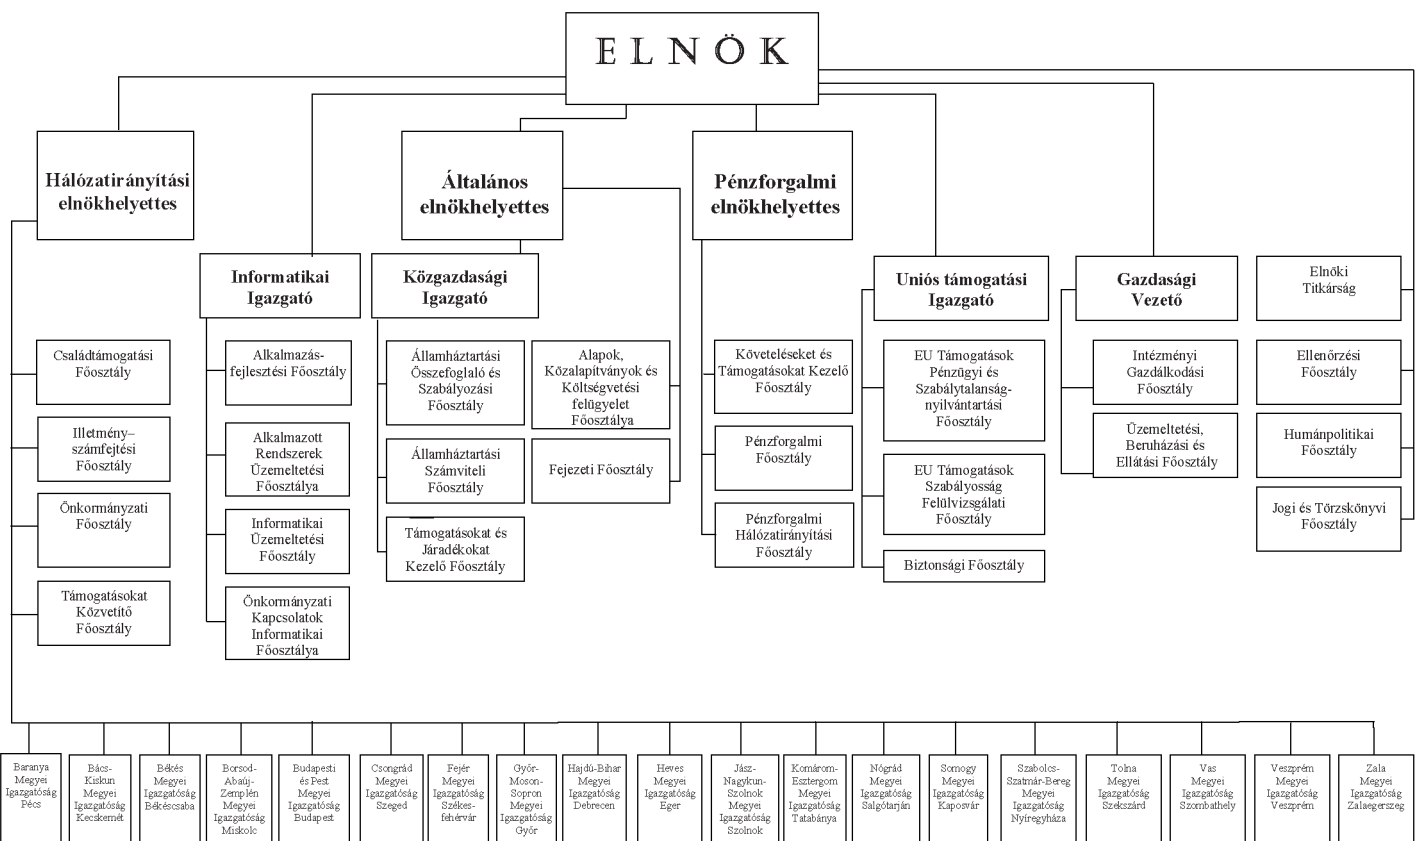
E L N Ö K

Hálózatirányítási elnökhelyettes

Általános elnökhelyettes

Pénzforgalmi elnökhelyettes

Informatikai Igazgató

Közgazdasági Igazgató

Uniós támogatási Igazgató

Gazdasági Vezető

Elnöki Titkárság

Családtámogatási Főosztály

Illetmény–számfejtési Főosztály

Önkormányzati Főosztály

Támogatásokat Közvetítő Főosztály

Alkalmazás-fejlesztési Főosztály

Alkalmazott Rendszerek Üzemeltetési Főosztálya

Informatikai Üzemeltetési Főosztály

Önkormányzati Kapcsolatok Informatikai Főosztálya

Államháztartási Összefoglaló és Szabályozási Főosztály

Államháztartási Számviteli Főosztály

Támogatásokat és Járadékokat Kezelő Főosztály

Alapok, Közalapítványok és Költségvetési felügyelet Főosztálya

Fejezeti Főosztály

Követeléseket és Támogatásokat Kezelő Főosztály

Pénzforgalmi Főosztály

Pénzforgalmi Hálózatirányítási Főosztály

EU Támogatások Pénzügyi és Szabálytalanság-nyilvántartási Főosztály

EU Támogatások Szabályosság Felülvizsgálati Főosztály

Biztonsági Főosztály

Intézményi Gazdálkodási Főosztály

Üzemeltetési, Beruházási és Ellátási Főosztály

Ellenőrzési Főosztály

Humánpolitikai Főosztály

Jogi és Törzskönyvi Főosztály

Baranya Megyei Igazgatóság Pécs

Bács-Kiskun Megyei Igazgatóság Kecskemét

Békés Megyei Igazgatóság Békéscsaba

Borsod-Abaúj-Zemplén Megyei Igazgatóság Miskolc

Budapesti és Pest Megyei Igazgatóság Budapest

Csongrád Megyei Igazgatóság Szeged

Fejér Megyei Igazgatóság Székesfehérvár

Győr-Moson-Sopron Megyei Igazgatóság Győr

Hajdú-Bihar Megyei Igazgatóság Debrecen

Heves Megyei Igazgatóság Eger

Jász-Nagykun-Szolnok Megyei Igazgatóság Szolnok

Komárom-Esztergom Megyei Igazgatóság Tatabánya

Nógrád Megyei Igazgatóság Salgótarján

Somogy Megyei Igazgatóság Kaposvár

Szabolcs-Szatmár-Bereg Megyei Igazgatóság Nyíregyháza

Tolna Megyei Igazgatóság Szekszárd

Vas Megyei Igazgatóság Szombathely

Veszprém Megyei Igazgatóság Veszprém

Zala Megyei Igazgatóság Zalaegerszeg